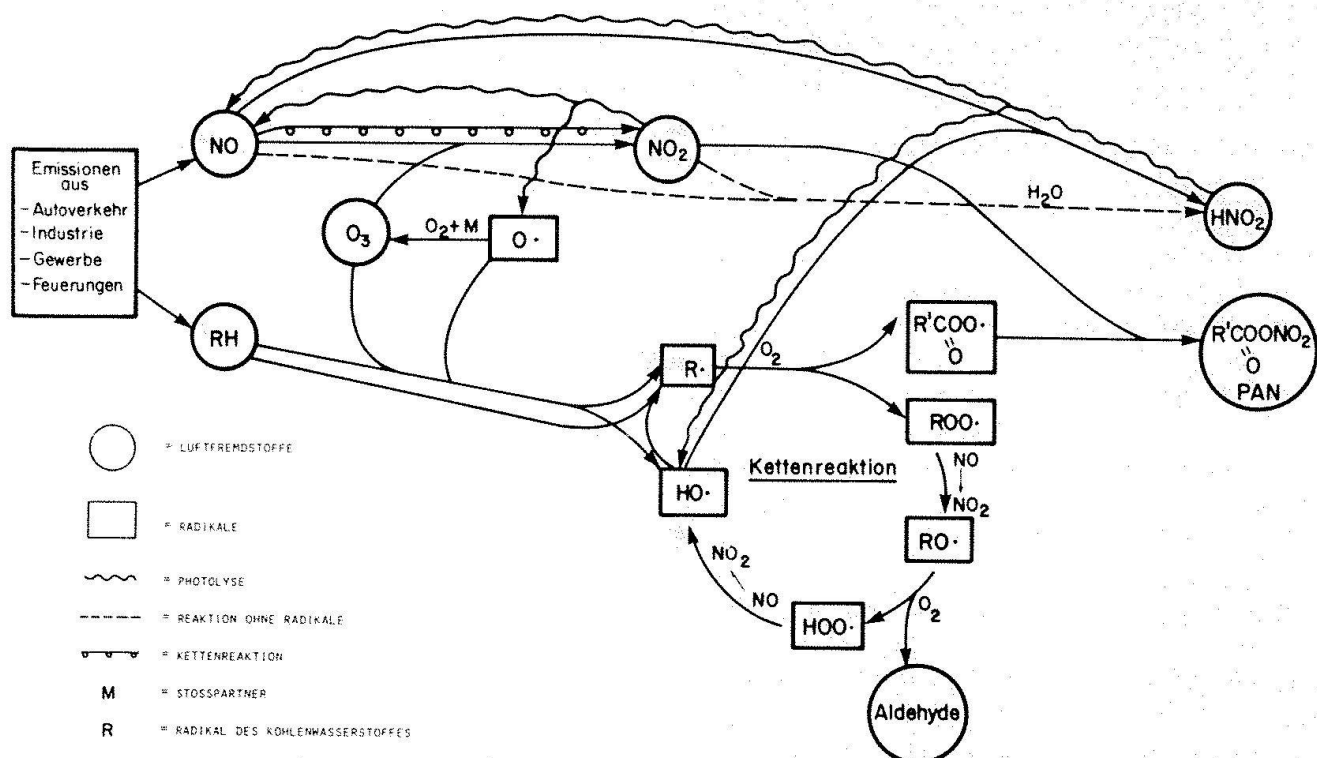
Emissionen aus
- Autoverkehr
- Industrie
- Gewerbe
- Feuerungen

NO

$NO_2$

$H_2O$

$HNO_2$

$O_3$

$O_2 + M$

O·

RH

R·

$O_2$

R'COO·
O

$R'COONO_2$
O
PAN

ROO·

NO

$NO_2$

Kettenreaktion

HO·

RO·

$NO_2$

NO

HOO·

$O_2$

Aldehyde

= LUFTFREMDSTOFFE

= RADIKALE

= PHOTOLYSE

= REAKTION OHNE RADIKALE

= KETTENREAKTION

M = STOSSPARTNER

R = RADIKAL DES KOHLENWASSERSTOFFES